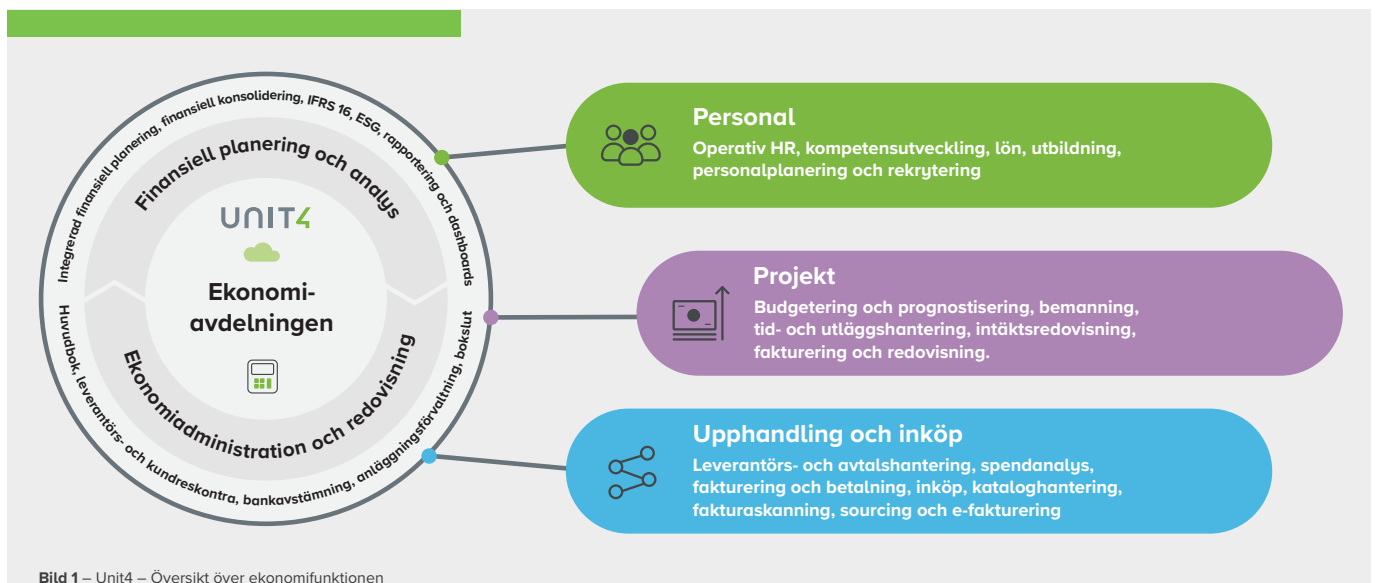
Integrerad finansiell planering, finansiell konsolidering, IFRS 16, ESG, rapportering och dashboards

Finansiell planering och analys

UNIT4

Ekonomiavdelningen

Ekonomiadministration och redovisning

Huvudbok, leverantörs- och kundreskontra, bankavstämning, anläggningsförvaltning, bokslut

Personal
Operativ HR, kompetensutveckling, lön, utbildning, personalplanering och rekrytering

Projekt
Budgetering och prognostisering, bemanning, tid- och utläggshantering, intäktsredovisning, fakturering och redovisning.

Upphandling och inköp
Leverantörs- och avtalshantering, spendanalys, fakturering och betalning, inköp, kataloghantering, fakturaskanning, sourcing och e-fakturering

Bild 1 – Unit4 – Översikt över ekonomifunktionen